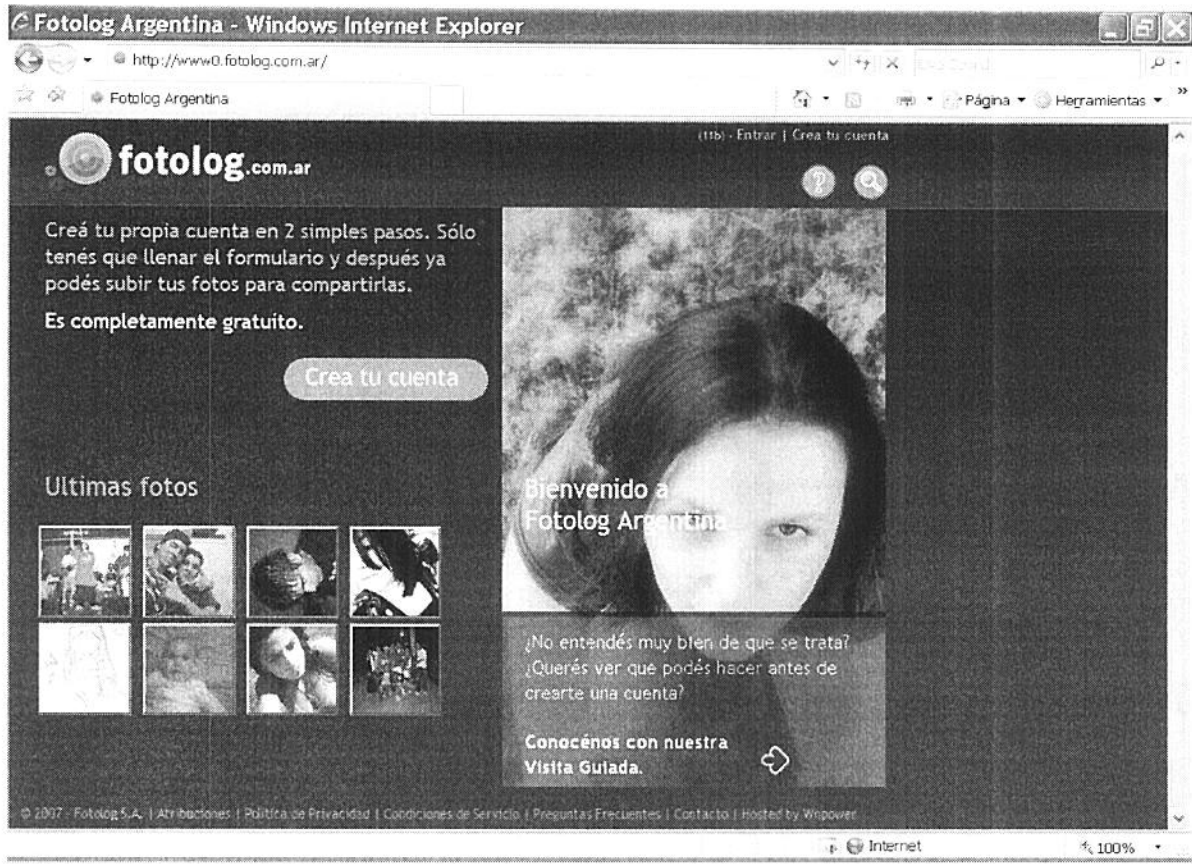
Fotolog Argentina - Windows Internet Explorer

http://www0.fotolog.com.ar/

Live Search

Fotolog Argentina

Página ▾ Herramientas ▾

(11b) - Entrar | Crea tu cuenta

fotolog.com.ar

Creá tu propia cuenta en 2 simples pasos. Sólo tenés que llenar el formulario y después ya podés subir tus fotos para compartirlas.

Es completamente gratuito.

Crea tu cuenta

Ultimas fotos

Bienvenido a Fotolog Argentina

¿No entendés muy bien de que se trata? ¿Querés ver que podés hacer antes de crearte una cuenta?

Conocénos con nuestra Visita Guiada.

© 2007 - Fotolog S.A. | Atribuciones | Política de Privacidad | Condiciones de Servicio | Preguntas Frecuentes | Contacto | Hosted by Wipower

Internet

100%